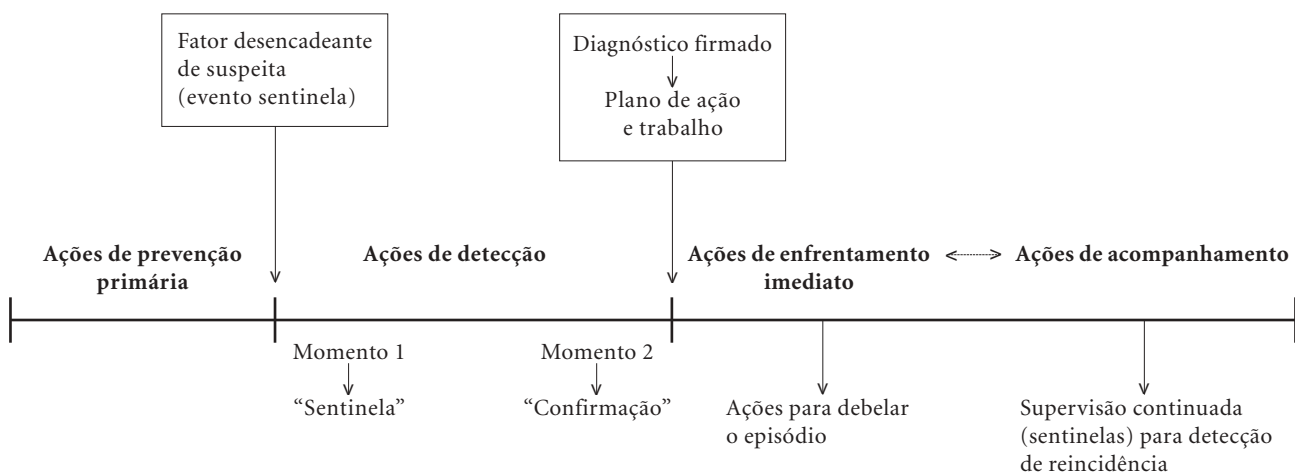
Fator desencadeante de suspeita (evento sentinela)

Diagnóstico firmado

Plano de ação e trabalho

Ações de prevenção primária

Ações de detecção

Ações de enfrentamento imediato

Ações de acompanhamento

Momento 1

"Sentinela"

Momento 2

"Confirmação"

Ações para debelar o episódio

Supervisão continuada (sentinelas) para detecção de reincidência